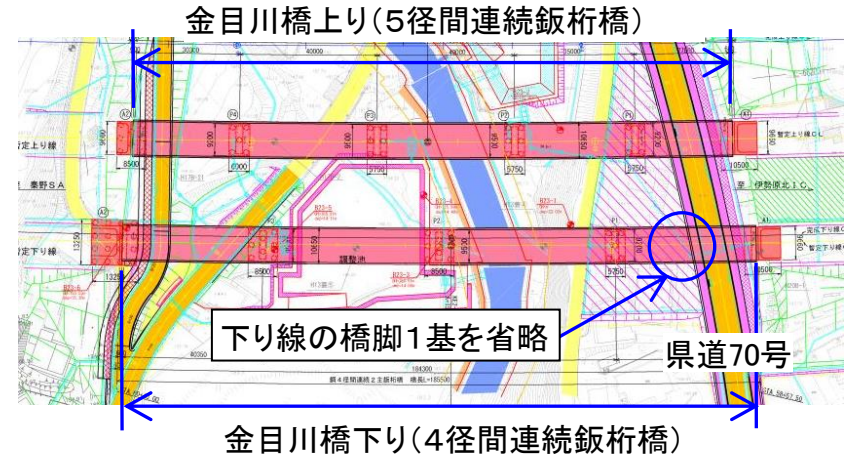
金目川橋上り（5径間連続鈑桁橋）

40000

A2

P4

P3

P2

P1

A1

8500

6000

5750

5750

10500

暫定上り線

暫定上り線CL

秦野SA

至 伊勢原北IC

暫定下り線

1325

8500

8500

5750

10500

調整池

下り線の橋脚1基を省略

県道70号

80050

184300

金目川橋下り（4径間連続鈑桁橋）